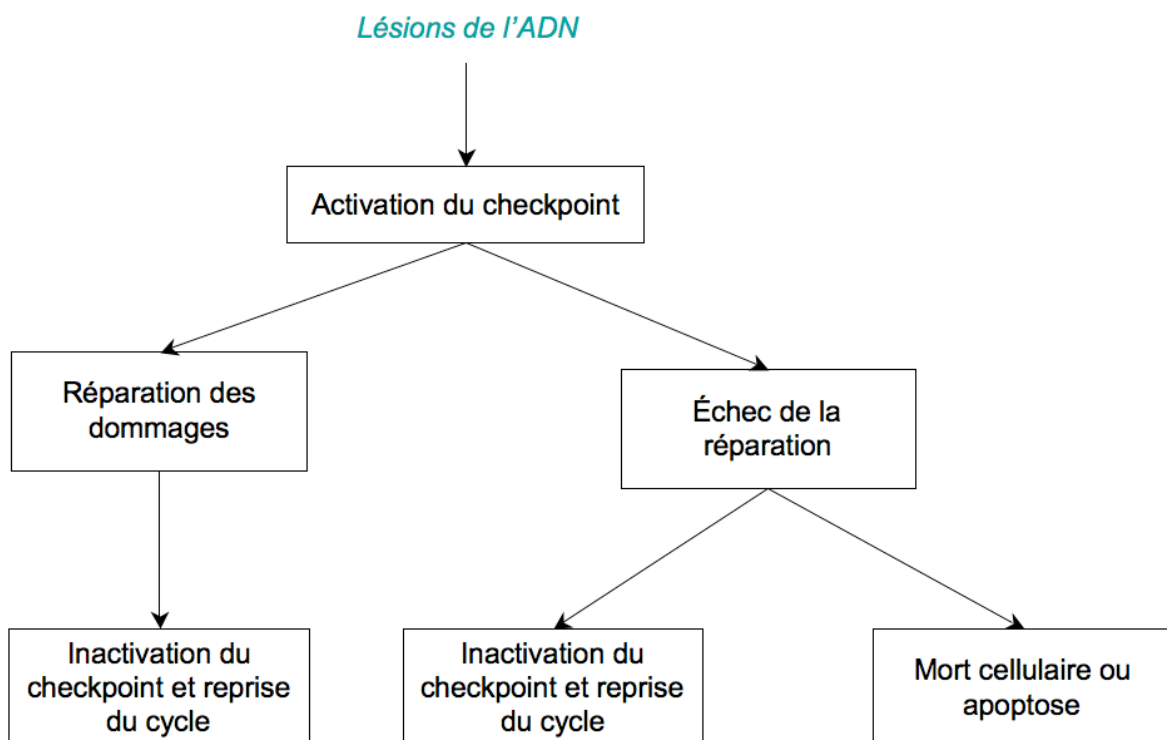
Lésions de l'ADN

Activation du checkpoint

Réparation des dommages

Échec de la réparation

Inactivation du checkpoint et reprise du cycle

Inactivation du checkpoint et reprise du cycle

Mort cellulaire ou apoptose